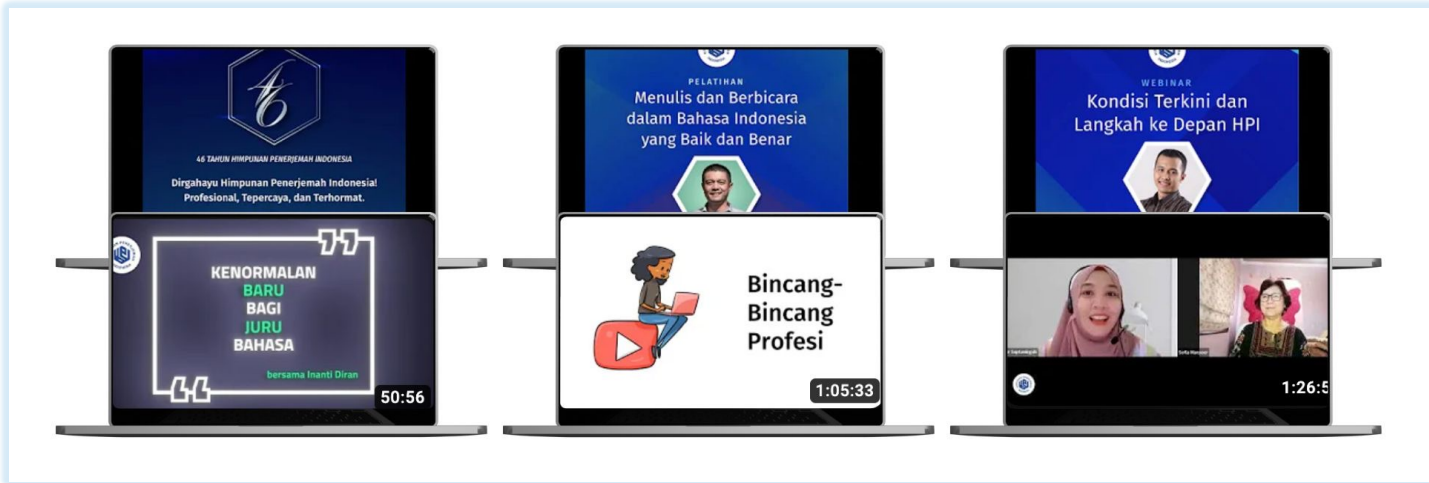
46

46 TAHUN HIMPUNAN PENERJEMAH INDONESIA

Dirgahayu Himpunan Penerjemah Indonesia! Profesional, Tepercaya, dan Terhormat.

KENORMALAN BARU BAGI JURU BAHASA

bersama Inanti Diran

50:56

PELATIHAN

Menulis dan Berbicara dalam Bahasa Indonesia yang Baik dan Benar

Bincang-Bincang Profesi

1:05:33

WEBINAR

Kondisi Terkini dan Langkah ke Depan HPI

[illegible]

Sofia Mansoor

1:26:5